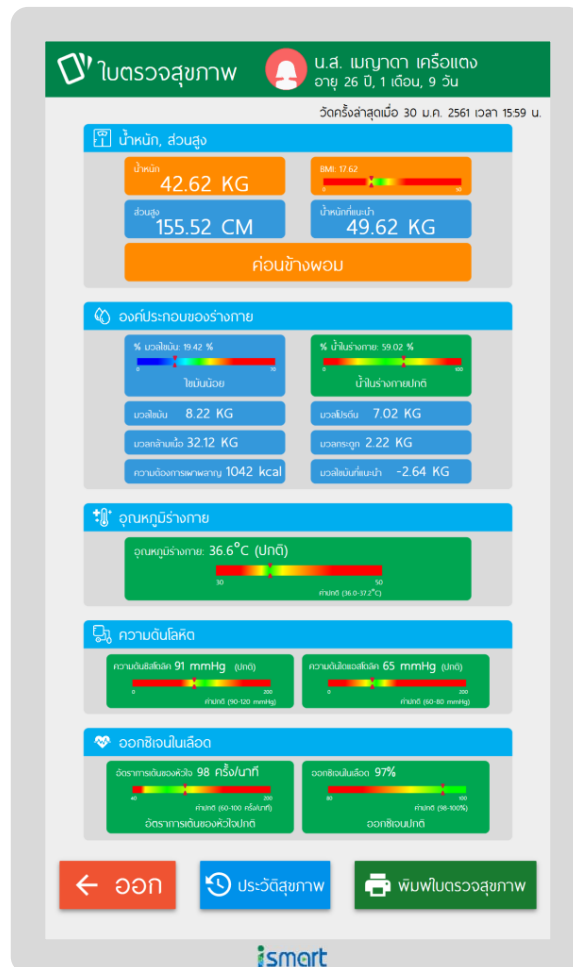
ใบตรวจสุขภาพ

น.ส. เมญาดา เครือแตง
อายุ 26 ปี, 1 เดือน, 9 วัน

วัดครั้งล่าสุดเมื่อ 30 ม.ค. 2561 เวลา 15:59 น.

น้ำหนัก, ส่วนสูง

น้ำหนัก
42.62 KG

BMI: 17.62
0 50

ส่วนสูง
155.52 CM

น้ำหนักที่แนะนำ
49.62 KG

ค่อนข้างผอม

องค์ประกอบของร่างกาย

% มวลไขมัน: 19.42 %
0 70
ไขมันน้อย

% น้ำในร่างกาย: 59.02 %
0 100
น้ำในร่างกายปกติ

มวลไขมัน 8.22 KG

มวลโปรตีน 7.02 KG

มวลกล้ามเนื้อ 32.12 KG

มวลกระดูก 2.22 KG

ความต้องการเผาผลาญ 1042 kcal

มวลไขมันที่แนะนำ -2.64 KG

อุณหภูมิร่างกาย

อุณหภูมิร่างกาย: 36.6°C (ปกติ)
30 50
ค่าปกติ (36.0-37.2°C)

ความดันโลหิต

ความดันซิสโตลิค 91 mmHg (ปกติ)
0 200
ค่าปกติ (90-120 mmHg)

ความดันไดแอสโตลิค 65 mmHg (ปกติ)
0 200
ค่าปกติ (60-80 mmHg)

ออกซิเจนในเลือด

อัตราการเต้นของหัวใจ 98 ครั้ง/นาที
40 200
ค่าปกติ (60-100 ครั้ง/นาที)
อัตราการเต้นของหัวใจปกติ

ออกซิเจนในเลือด 97%
80 100
ค่าปกติ (98-100%)
ออกซิเจนปกติ

ออก

ประวัติสุขภาพ

พิมพ์ใบตรวจสุขภาพ

ismart